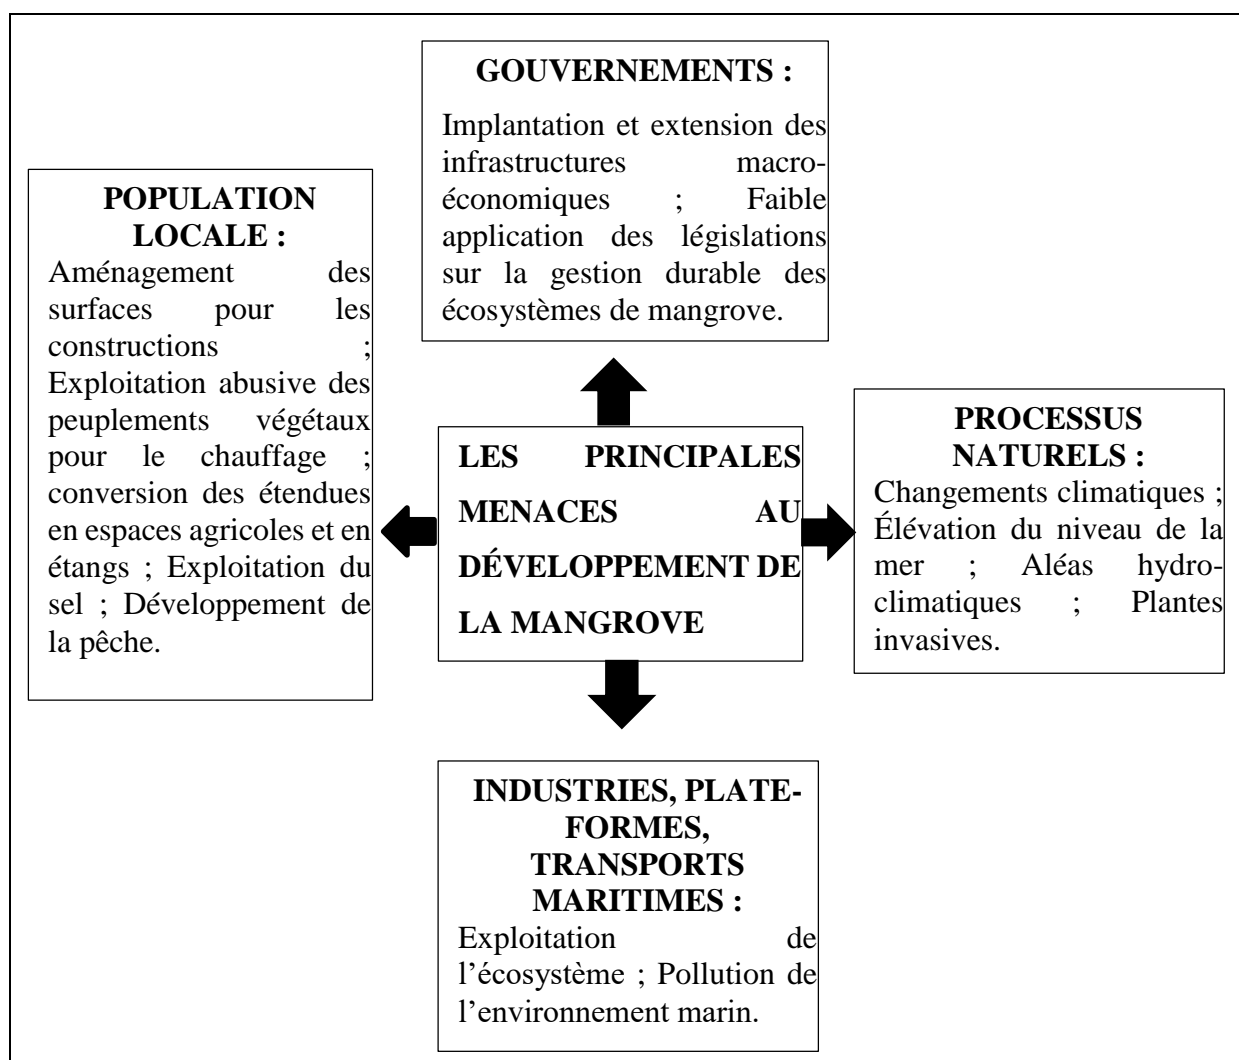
GOUVERNEMENTS :

Implantation et extension des infrastructures macro-économiques ; Faible application des législations sur la gestion durable des écosystèmes de mangrove.

POPULATION LOCALE :

Aménagement des surfaces pour les constructions ; Exploitation abusive des peuplements végétaux pour le chauffage ; conversion des étendues en espaces agricoles et en étangs ; Exploitation du sel ; Développement de la pêche.

LES PRINCIPALES MENACES AU DÉVELOPPEMENT DE LA MANGROVE

PROCESSUS NATURELS :

Changements climatiques ; Élévation du niveau de la mer ; Aléas hydro-climatiques ; Plantes invasives.

INDUSTRIES, PLATE-FORMES, TRANSPORTS MARITIMES :

Exploitation de l'écosystème ; Pollution de l'environnement marin.